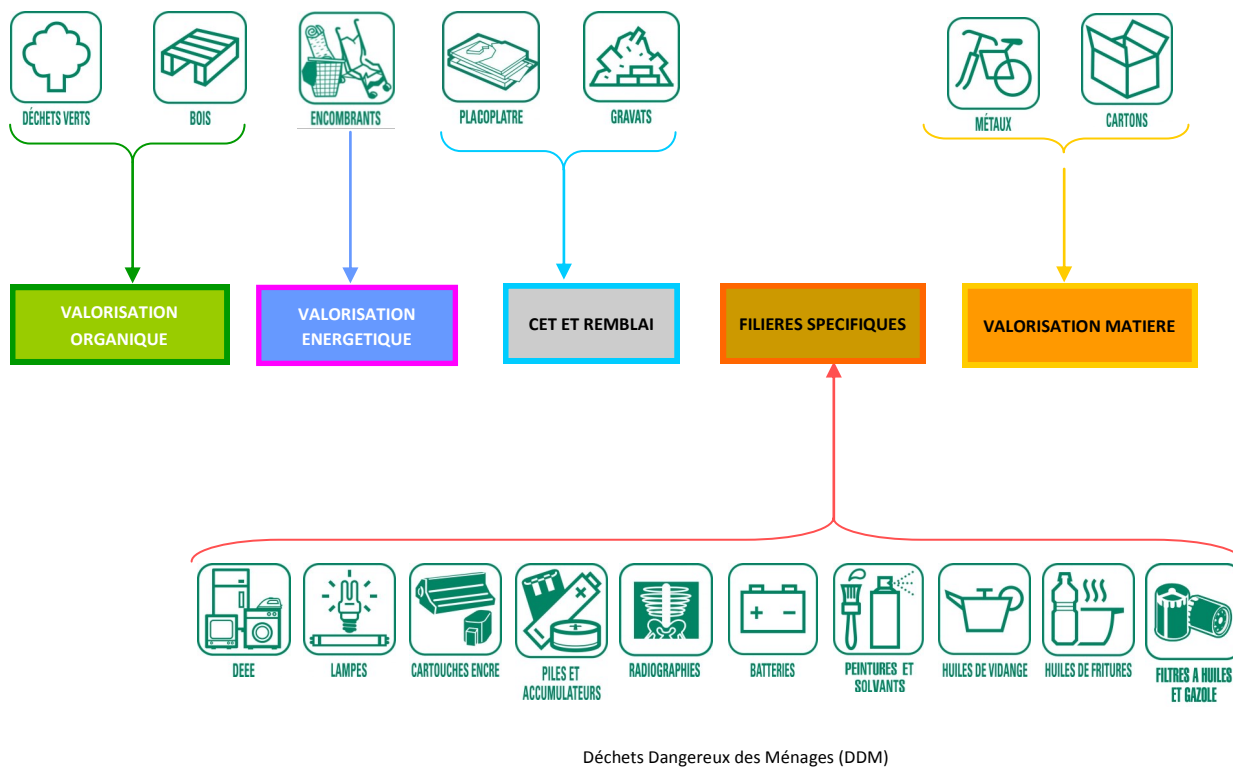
DÉCHETS VERTS
BOIS
ENCOMBRANTS
PLACOPLATRE
GRAVATS
MÉTAUX
CARTONS

VALORISATION ORGANIQUE
VALORISATION ENERGETIQUE
CET ET REMBLAI
FILIERES SPECIFIQUES
VALORISATION MATIERE

+ −

DEEE
LAMPES
CARTOUCHES ENCRE
PILES ET ACCUMULATEURS
RADIOGRAPHIES
BATTERIES
PEINTURES ET SOLVANTS
HUILES DE VIDANGE
HUILES DE FRITURES
FILTRES A HUILES ET GAZOLE

Déchets Dangereux des Ménages (DDM)